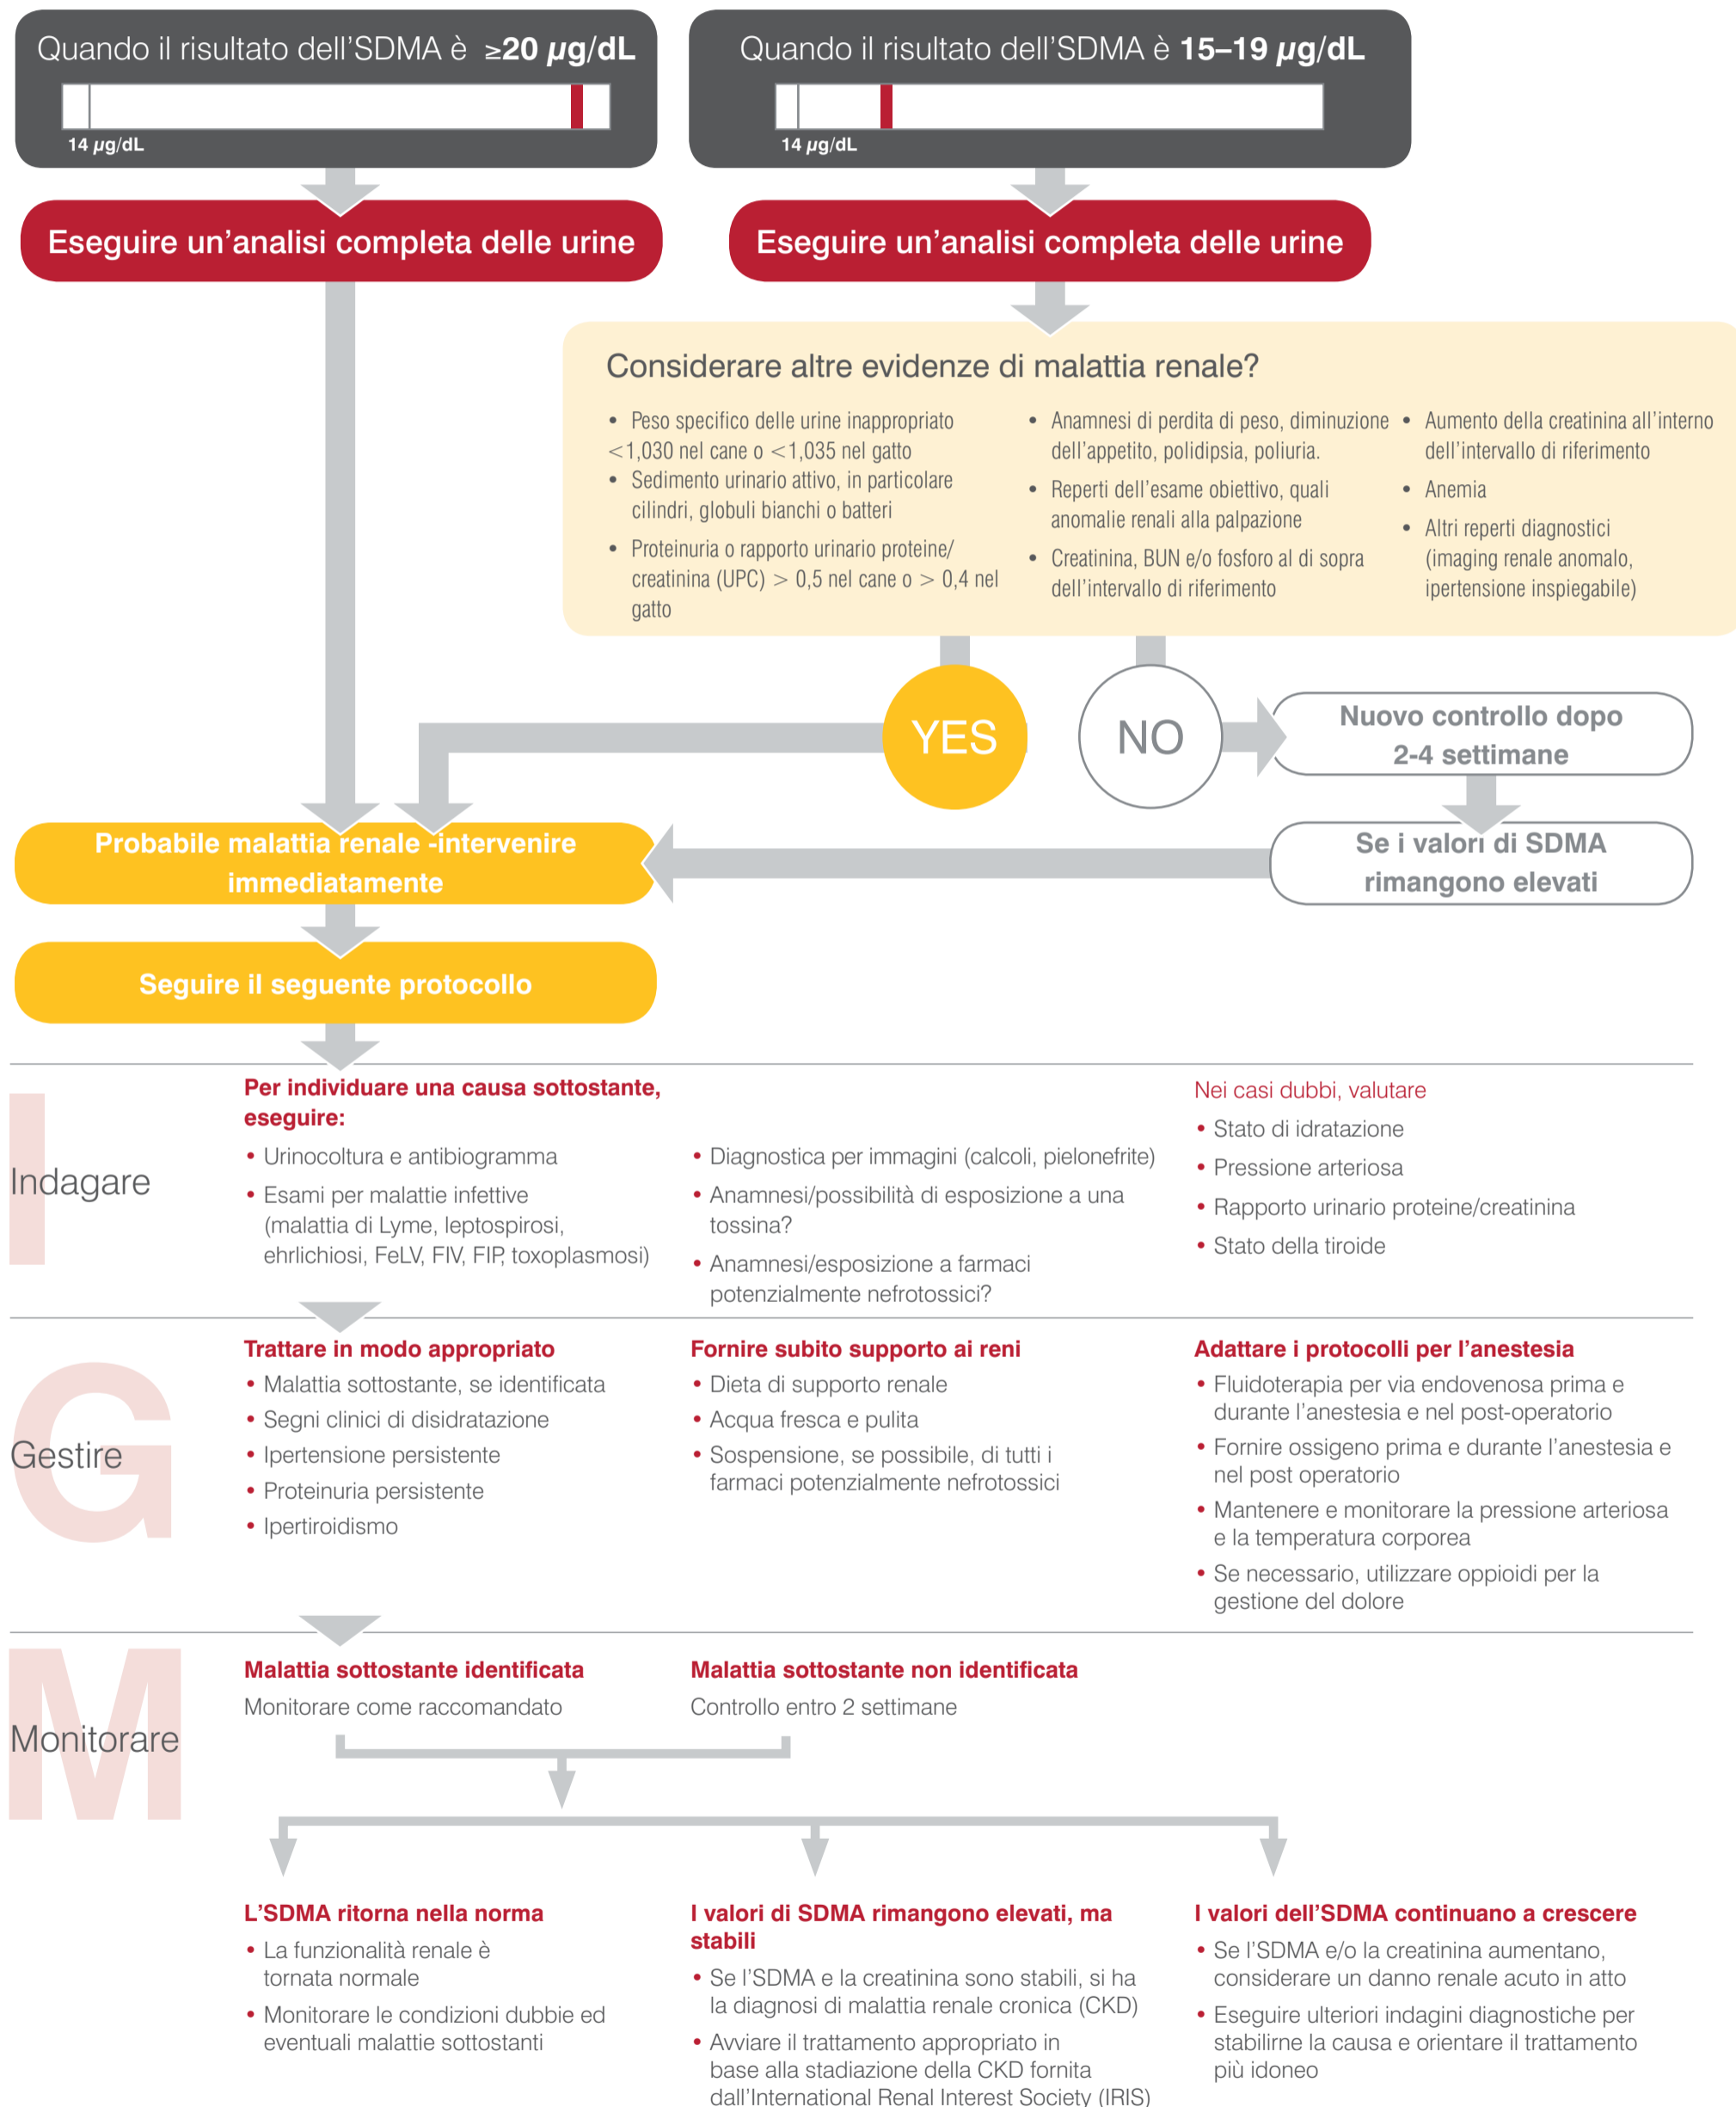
Quando il risultato dell'SDMA è ≥20 $\mu$g/dL

14 $\mu$g/dL

Quando il risultato dell'SDMA è 15–19 $\mu$g/dL

14 $\mu$g/dL

Eseguire un'analisi completa delle urine

Eseguire un'analisi completa delle urine

Considerare altre evidenze di malattia renale?

• Peso specifico delle urine inappropriato <1,030 nel cane o <1,035 nel gatto
• Sedimento urinario attivo, in particolare cilindri, globuli bianchi o batteri
• Proteinuria o rapporto urinario proteine/creatinina (UPC) > 0,5 nel cane o > 0,4 nel gatto

• Anamnesi di perdita di peso, diminuzione dell'appetito, polidipsia, poliuria.
• Reperti dell'esame obiettivo, quali anomalie renali alla palpazione
• Creatinina, BUN e/o fosforo al di sopra dell'intervallo di riferimento

• Aumento della creatinina all'interno dell'intervallo di riferimento
• Anemia
• Altri reperti diagnostici (imaging renale anomalo, ipertensione inspiegabile)

YES

NO

Nuovo controllo dopo 2-4 settimane

Se i valori di SDMA rimangono elevati

Probabile malattia renale -intervenire immediatamente

Seguire il seguente protocollo

I

Indagare

Per individuare una causa sottostante, eseguire:
• Urinocoltura e antibiogramma
• Esami per malattie infettive (malattia di Lyme, leptospirosi, ehrlichiosi, FeLV, FIV, FIP, toxoplasmosi)

• Diagnostica per immagini (calcoli, pielonefrite)
• Anamnesi/possibilità di esposizione a una tossina?
• Anamnesi/esposizione a farmaci potenzialmente nefrotossici?

Nei casi dubbi, valutare
• Stato di idratazione
• Pressione arteriosa
• Rapporto urinario proteine/creatinina
• Stato della tiroide

G

Gestire

Trattare in modo appropriato
• Malattia sottostante, se identificata
• Segni clinici di disidratazione
• Ipertensione persistente
• Proteinuria persistente
• Ipertiroidismo

Fornire subito supporto ai reni
• Dieta di supporto renale
• Acqua fresca e pulita
• Sospensione, se possibile, di tutti i farmaci potenzialmente nefrotossici

Adattare i protocolli per l'anestesia
• Fluidoterapia per via endovenosa prima e durante l'anestesia e nel post-operatorio
• Fornire ossigeno prima e durante l'anestesia e nel post operatorio
• Mantenere e monitorare la pressione arteriosa e la temperatura corporea
• Se necessario, utilizzare oppioidi per la gestione del dolore

M

Monitorare

Malattia sottostante identificata
Monitorare come raccomandato

Malattia sottostante non identificata
Controllo entro 2 settimane

L'SDMA ritorna nella norma
• La funzionalità renale è tornata normale
• Monitorare le condizioni dubbie ed eventuali malattie sottostanti

I valori di SDMA rimangono elevati, ma stabili
• Se l'SDMA e la creatinina sono stabili, si ha la diagnosi di malattia renale cronica (CKD)
• Avviare il trattamento appropriato in base alla stadiazione della CKD fornita dall'International Renal Interest Society (IRIS)

I valori dell'SDMA continuano a crescere
• Se l'SDMA e/o la creatinina aumentano, considerare un danno renale acuto in atto
• Eseguire ulteriori indagini diagnostiche per stabilirne la causa e orientare il trattamento più idoneo